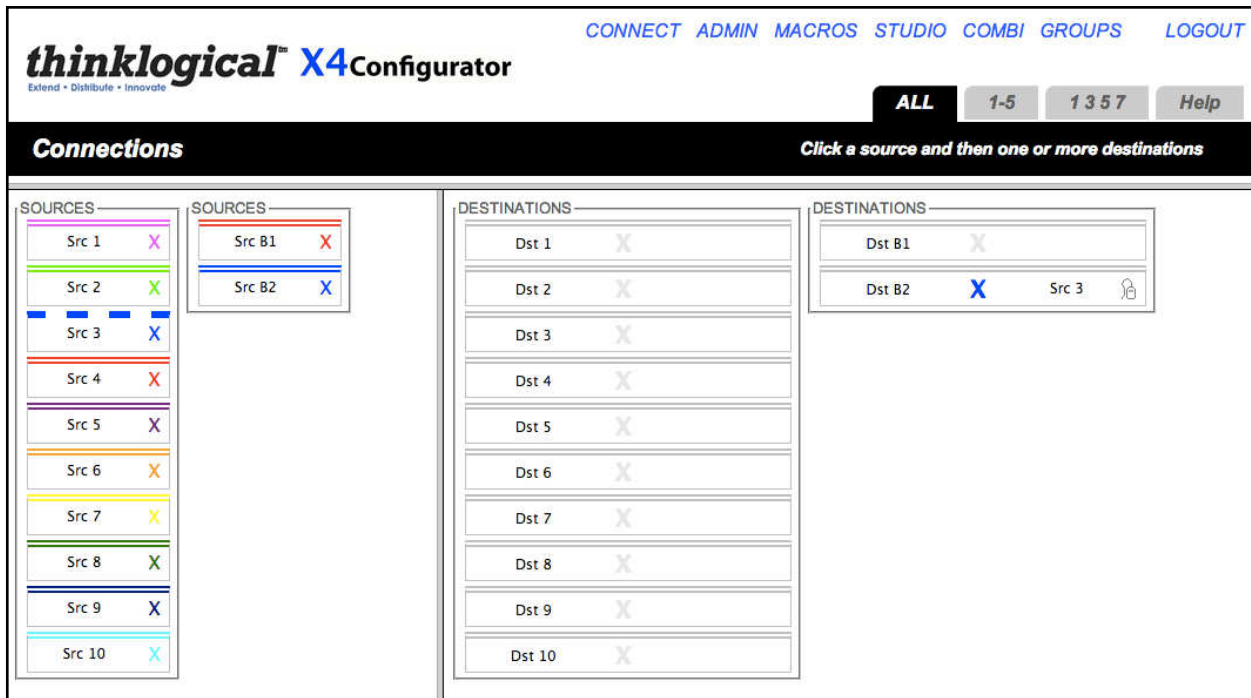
thinklogical™ X4Configurator
Extend • Distribute • Innovate

CONNECT ADMIN MACROS STUDIO COMBI GROUPS LOGOUT

ALL 1-5 1 3 5 7 Help

Connections

Click a source and then one or more destinations

SOURCES
Src 1 X
Src 2 X
Src 3 X
Src 4 X
Src 5 X
Src 6 X
Src 7 X
Src 8 X
Src 9 X
Src 10 X

SOURCES
Src B1 X
Src B2 X

DESTINATIONS
Dst 1 X
Dst 2 X
Dst 3 X
Dst 4 X
Dst 5 X
Dst 6 X
Dst 7 X
Dst 8 X
Dst 9 X
Dst 10 X

DESTINATIONS
Dst B1 X
Dst B2 X Src 3